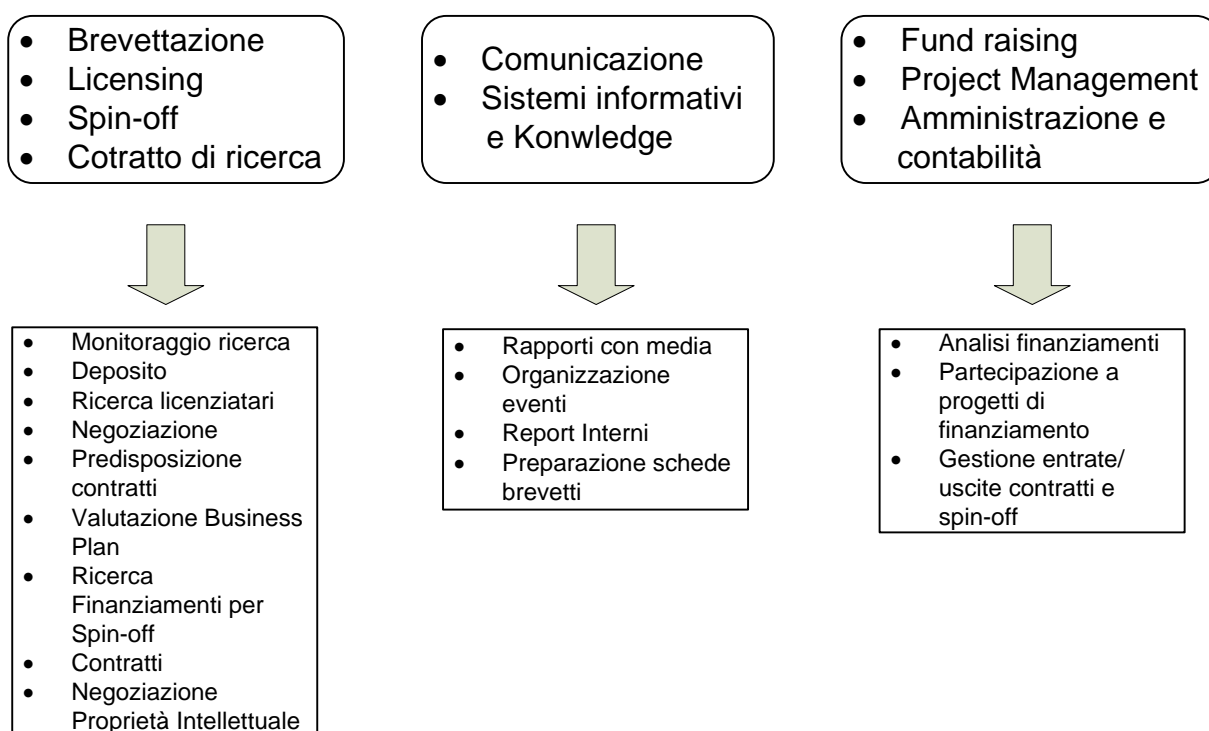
- Brevettazione
- Licensing
- Spin-off
- Cotratto di ricerca

- Monitoraggio ricerca
- Deposito
- Ricerca licenziatari
- Negoziazione
- Predisposizione contratti
- Valutazione Business Plan
- Ricerca Finanziamenti per Spin-off
- Contratti
- Negoziazione Proprietà Intellettuale

- Comunicazione
- Sistemi informativi e Konwledge

- Rapporti con media
- Organizzazione eventi
- Report Interni
- Preparazione schede brevetti

- Fund raising
- Project Management
- Amministrazione e contabilità

- Analisi finanziamenti
- Partecipazione a progetti di finanziamento
- Gestione entrate/ uscite contratti e spin-off